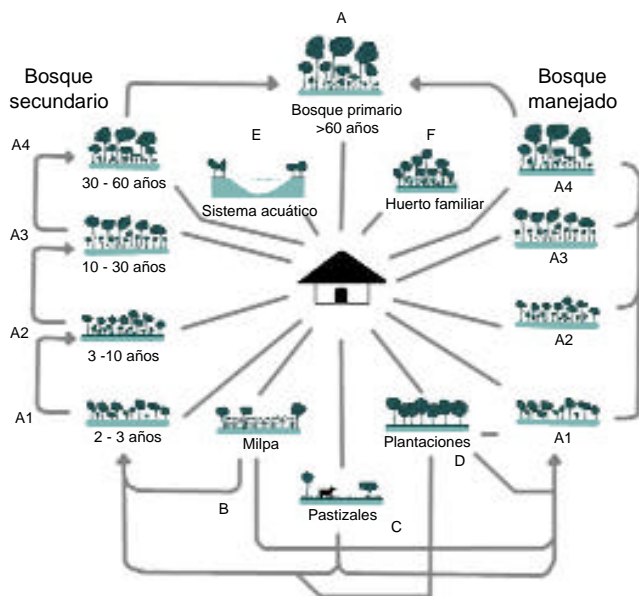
A

Bosque secundario

Bosque manejado

Bosque primario >60 años

A4

E

F

30 - 60 años

Sistema acuático

Huerto familiar

A4

A3

10 - 30 años

A3

A2

3 -10 años

A2

A1

2 - 3 años

Milpa

Plantaciones

A1

D

B

Pastizales

C